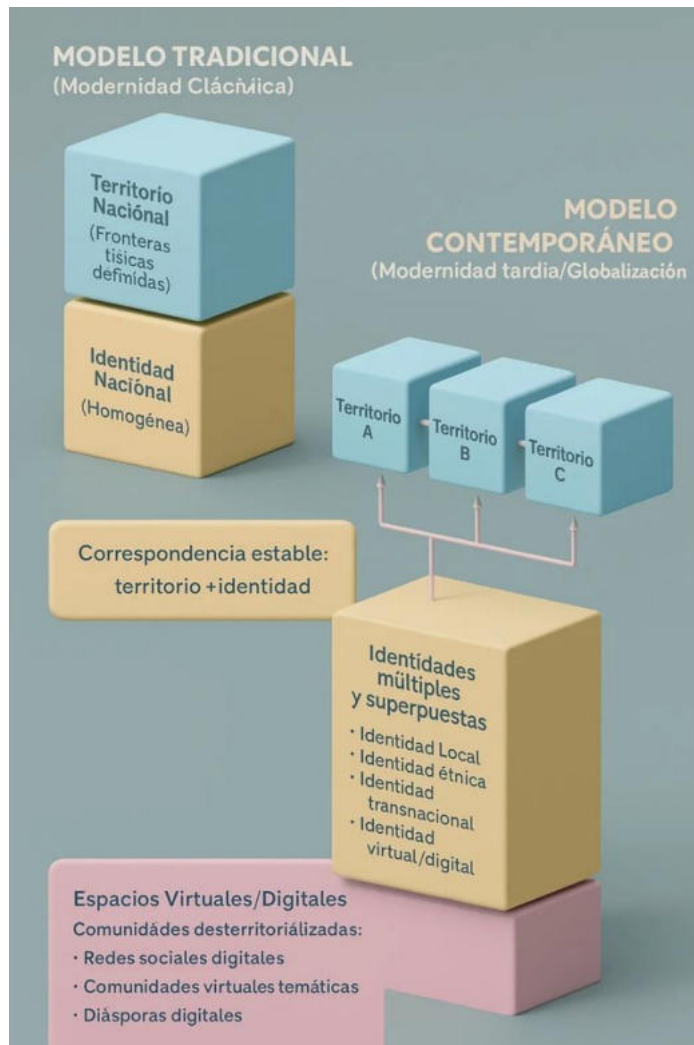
MODELO TRADICIONAL
(Modernidad Cláciuica)

Territorio Naciónal
(Fronteras tisicas defmídas)

Identidad Naciónal
(Homogénea)

MODELO CONTEMPORÁNEO
(Modernidad tardia/Globalización

Territorio A

Territorio B

Territorio C

Correspondencia estable:
territorio +identidad

Identídades múltiples y superpuestas
· Identidad Local
· Identidad étnica
· Identidad transnacional
· Identidad virtual/digital

Espacios Virtuales/Digitales
Comunidádes desterritoriálizadas:
· Redes sociales digitales
· Comunidades virtuales temáticas
· Diásporas digitales